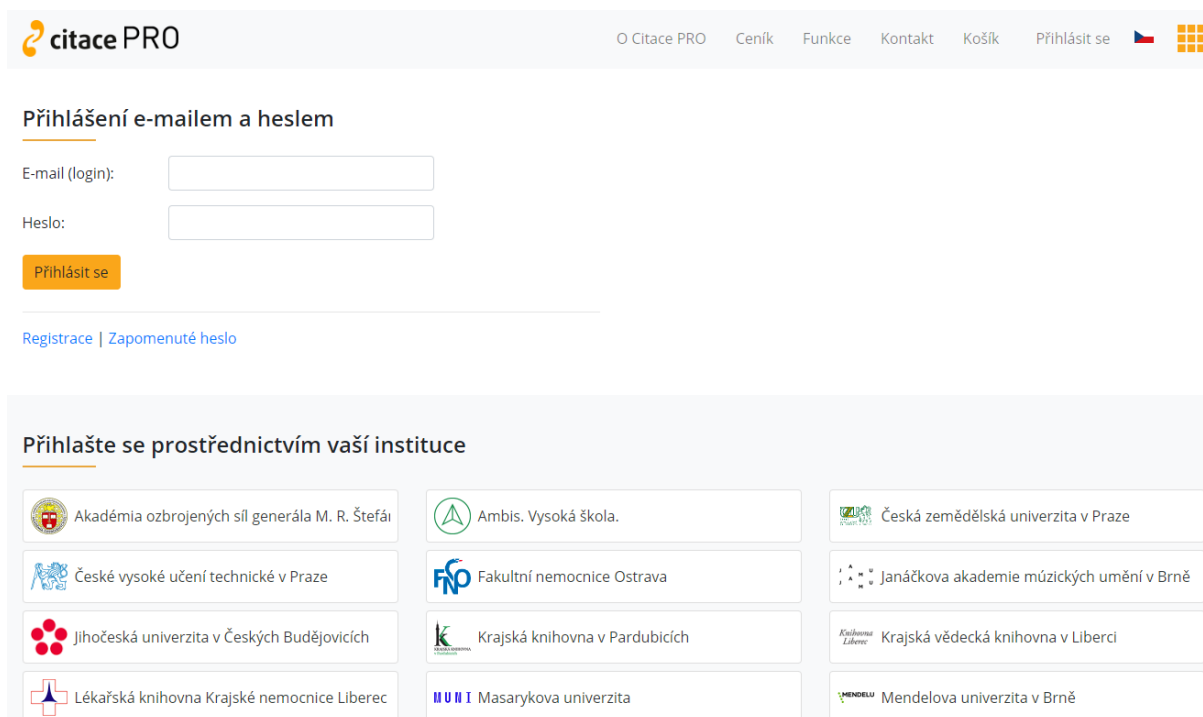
citace PRO

O Citace PRO Ceník Funkce Kontakt Košík Přihlásit se

Přihlášení e-mailem a heslem

E-mail (login):

Heslo:

Přihlásit se

Registrace | Zapomenuté heslo

Přihlašte se prostřednictvím vaší instituce

Akadémia ozbrojených síl generála M. R. Štefá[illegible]

Ambis. Vysoká škola.

Česká zemědělská univerzita v Praze

České vysoké učení technické v Praze

FNO Fakultní nemocnice Ostrava

Janáčkova akademie múzických umění v Brně

Jihočeská univerzita v Českých Budějovicích

Krajská knihovna v Pardubicích

Knihovna Liberec Krajská vědecká knihovna v Liberci

Lékařská knihovna Krajské nemocnice Liberec

MUNI Masarykova univerzita

MENDELU Mendelova univerzita v Brně